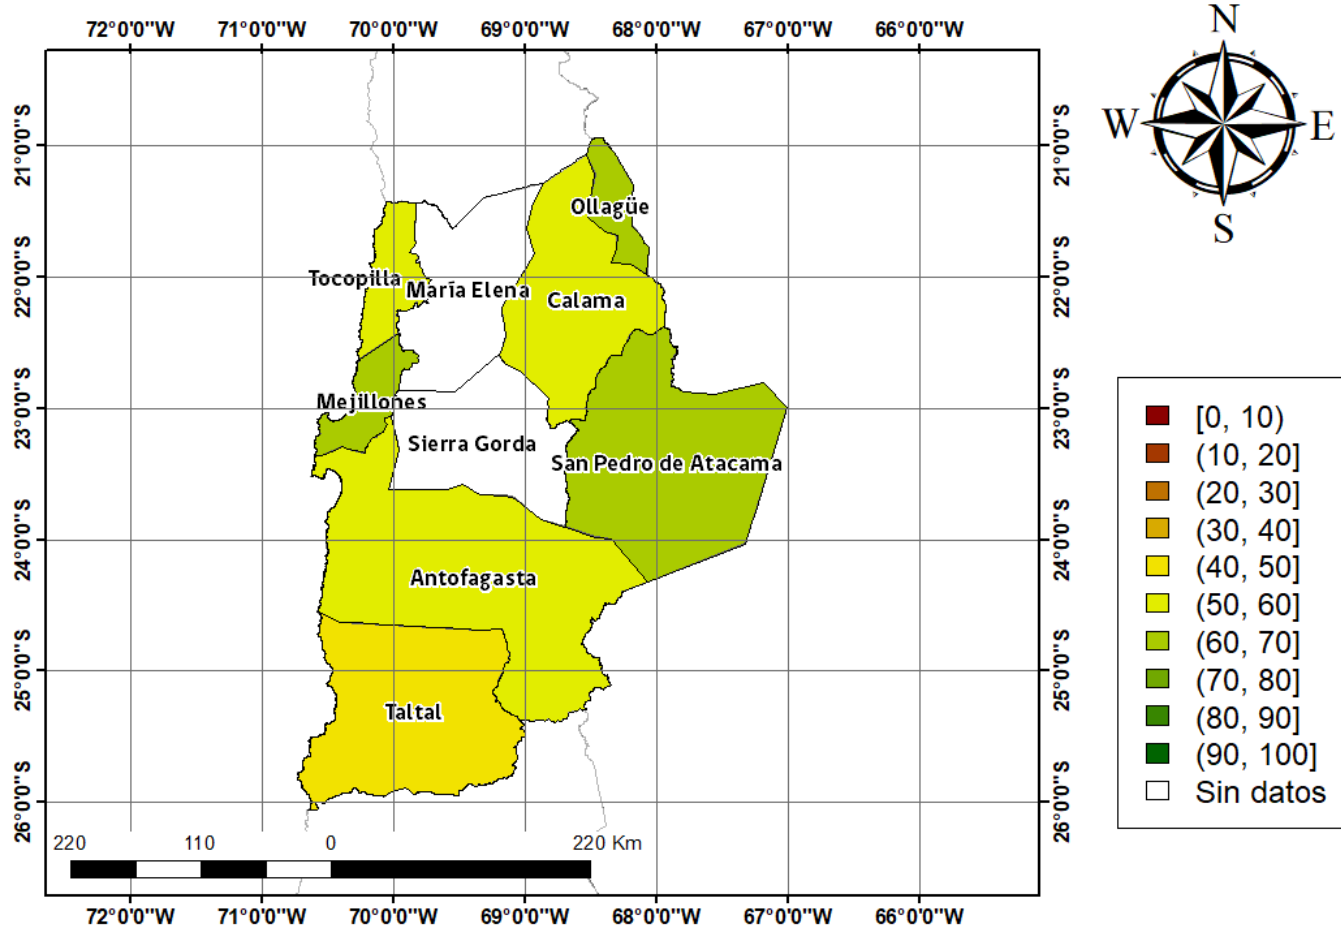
72°0'0"W 71°0'0"W 70°0'0"W 69°0'0"W 68°0'0"W 67°0'0"W 66°0'0"W

N
W E
S

21°0'0"S
22°0'0"S
23°0'0"S
24°0'0"S
25°0'0"S
26°0'0"S

Ollagüe
Tocopilla
María Elena
Calama
Mejillones
Sierra Gorda
San Pedro de Atacama
Antofagasta
Taltal

21°0'0"S
22°0'0"S
23°0'0"S
24°0'0"S
25°0'0"S
26°0'0"S

[0, 10)
(10, 20]
(20, 30]
(30, 40]
(40, 50]
(50, 60]
(60, 70]
(70, 80]
(80, 90]
(90, 100]
Sin datos

220 110 0 220 Km

72°0'0"W 71°0'0"W 70°0'0"W 69°0'0"W 68°0'0"W 67°0'0"W 66°0'0"W